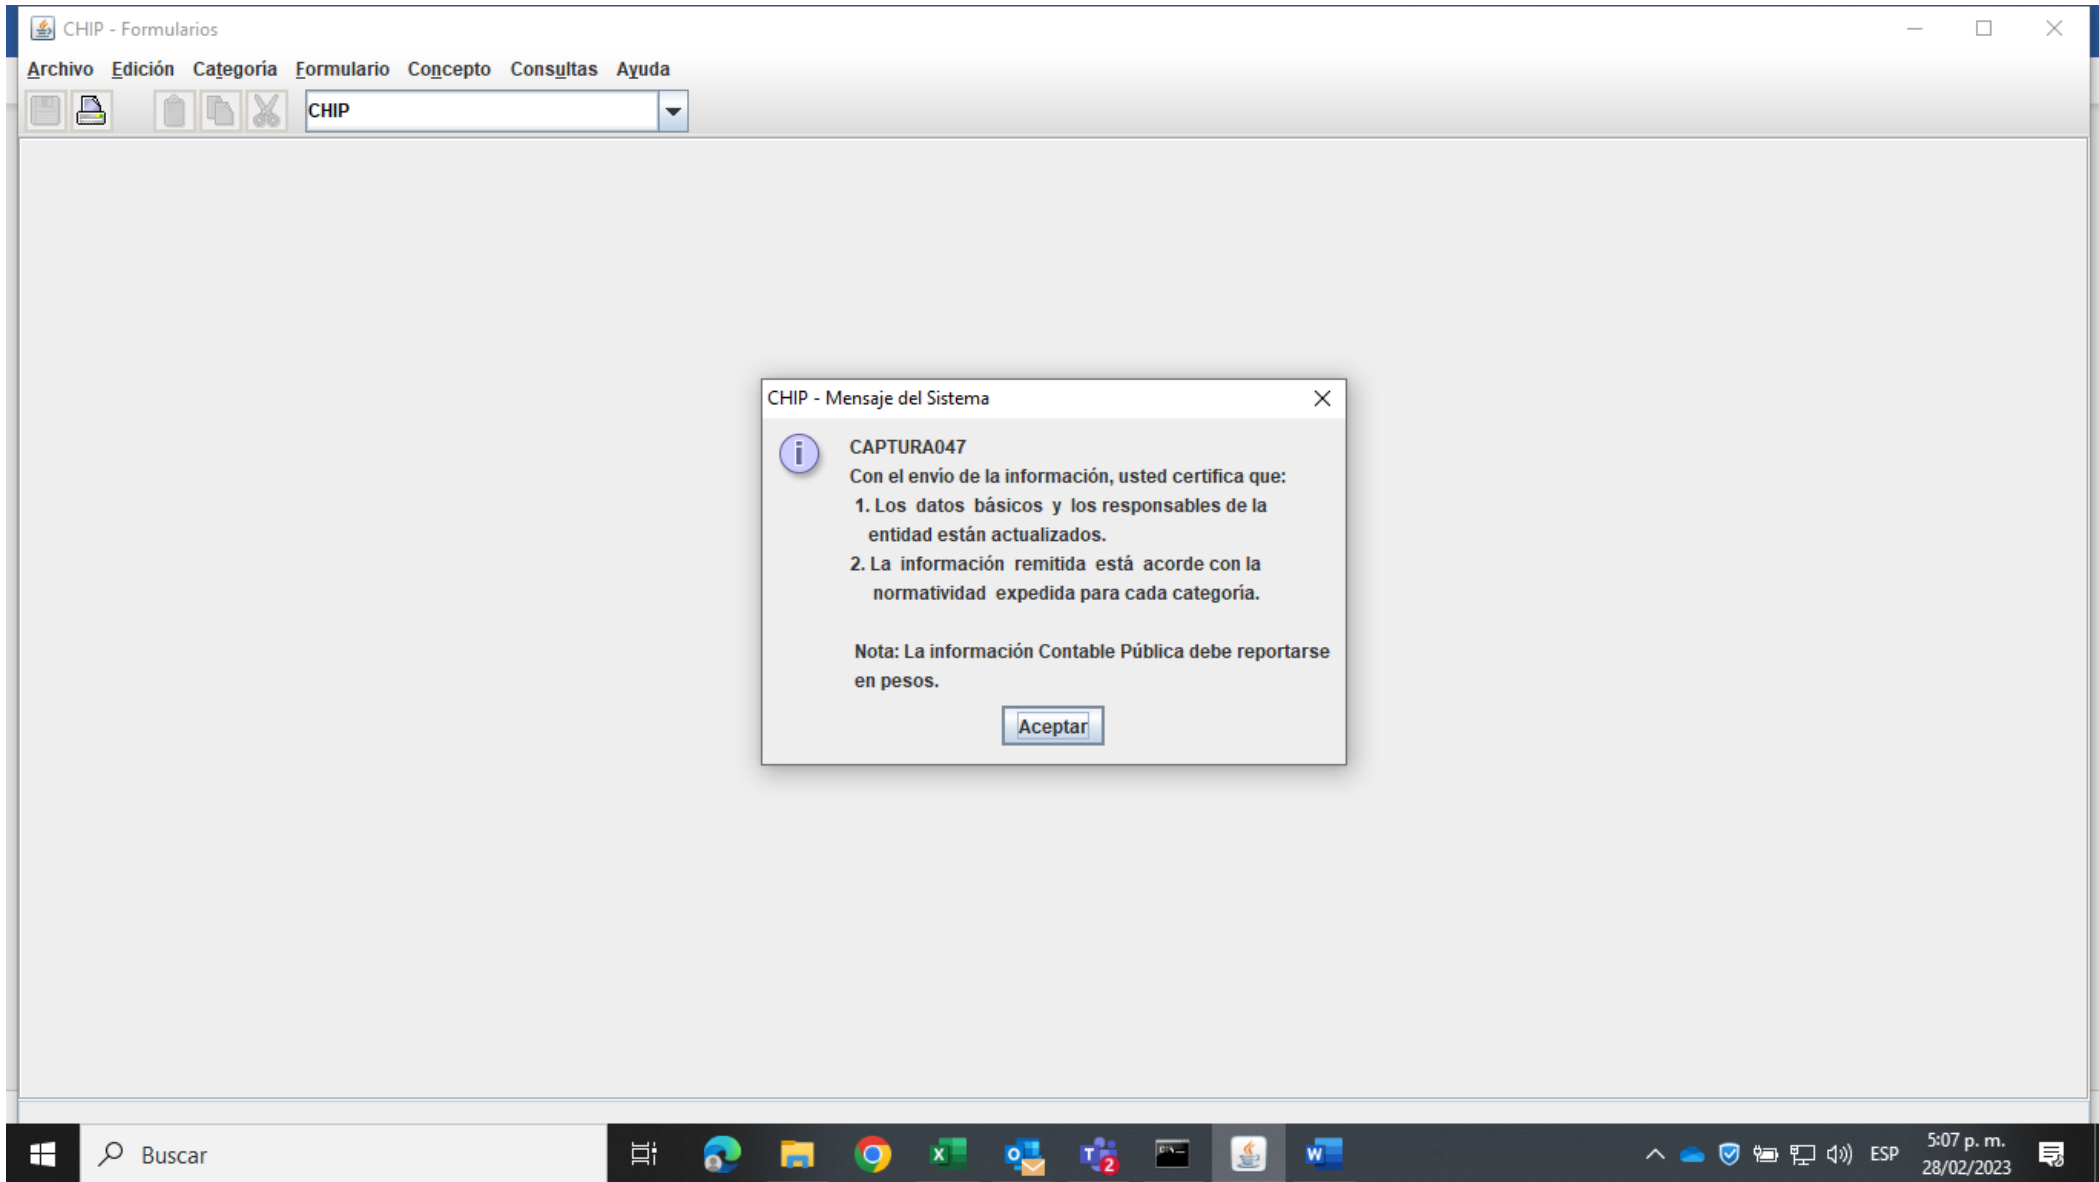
CHIP - Formularios

Archivo Edición Categoría Formulario Concepto Consultas Ayuda

CHIP

CHIP - Mensaje del Sistema

CAPTURA047
Con el envío de la información, usted certifica que:
1. Los datos básicos y los responsables de la entidad están actualizados.
2. La información remitida está acorde con la normatividad expedida para cada categoría.

Nota: La información Contable Pública debe reportarse en pesos.

Aceptar

Buscar

ESP 5:07 p. m. 28/02/2023